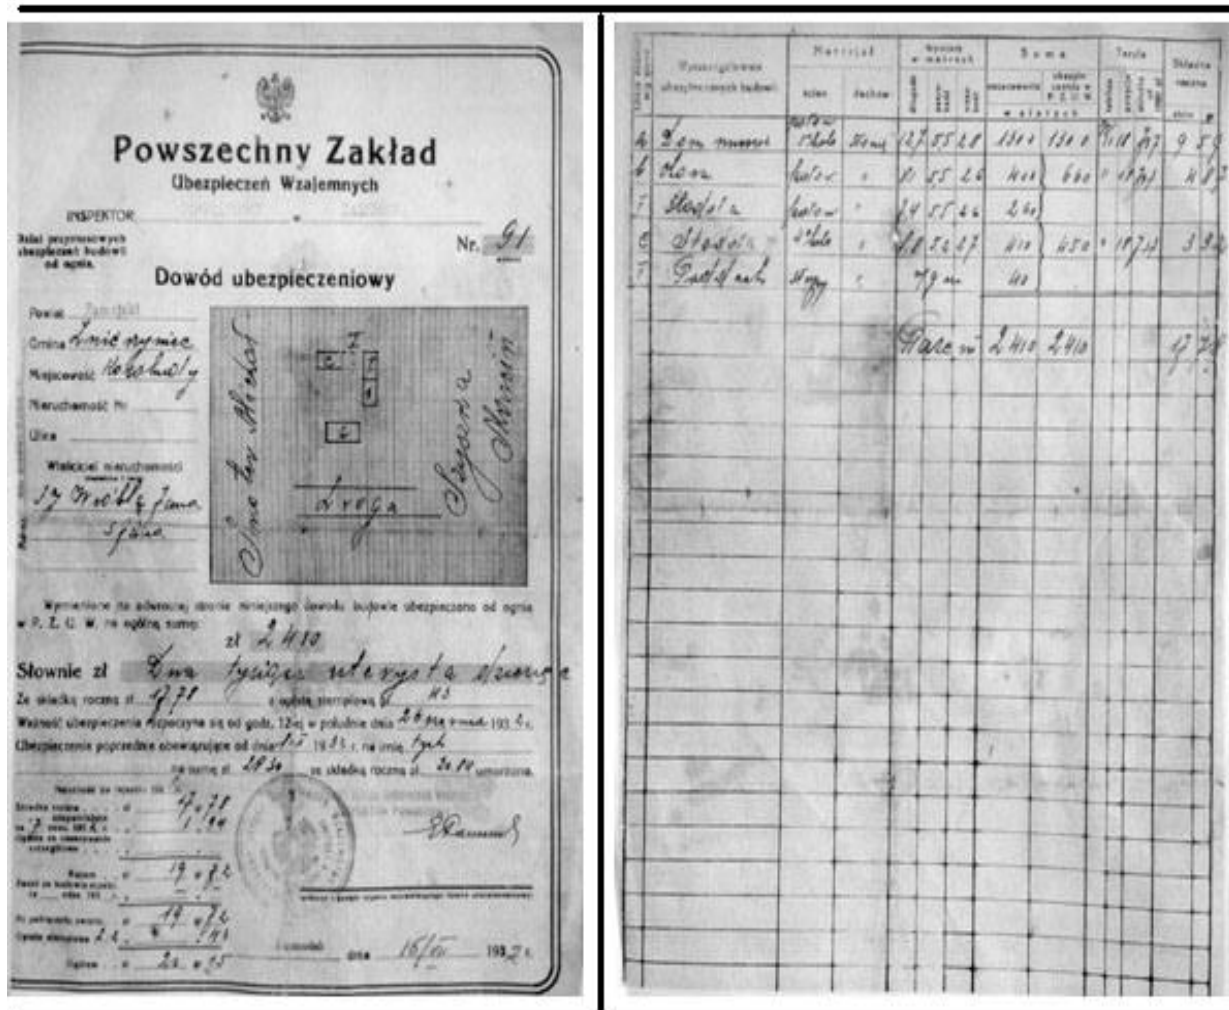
Powszechny Zakład
Ubezpieczeń Wzajemnych

INSPEKTOR

Nr. 91

Dowód ubezpieczeniowy

Powiat Zamojski
Gmina Łabunie
Miejscowość Wolica
Nieruchomość Nr
Ulica
Właściciel nieruchomości
17 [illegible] Jana
Syna

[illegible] Drogo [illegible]

Wymienione na odwrotnej stronie niniejszego dowodu budowle ubezpieczono od ognia w P. Z. U. W. na ogólną sumę:

zł 2410

Słownie zł Dwa tysiące czterysta dziesięć

Ze składką roczną zł 17,71 z opłatą stemplową zł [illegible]

Ważność ubezpieczenia rozpoczyna się od godz. 12-ej w południe dnia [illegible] 193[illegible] r.

Ubezpieczenie poprzednie obowiązujące od dnia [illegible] 1933 r. na imię tegoż na sumę zł 2830 ze składką roczną zł 20,10 umorzona.

Składka roczna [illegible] 17,71
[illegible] 1,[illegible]
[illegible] 19,72
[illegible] 19,72
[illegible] 2,43
Ogółem zł 22,15

dnia 15/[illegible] 193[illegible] r.

| | Wyszczególnienie ubezpieczonych budowli | Materiał ściany | Materiał dachu | Wymiary w metrach | | | Suma | | Taryfa | | Składka roczna |
|---|---|---|---|---|---|---|---|---|---|---|---|
| 4 | Dom mieszk. | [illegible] | Słoma | 12 | 5,5 | 2,8 | 1310 | 1310 | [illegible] | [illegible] | 9 5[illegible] |
| 6 | Obora | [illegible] | " | 11 | 5,5 | 2,5 | 400 | 660 | " | 18,71 | 4 8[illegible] |
| 7 | Stodoła | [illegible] | " | 14 | 5,5 | 2,6 | 260 | | | | |
| 8 | Stodoła | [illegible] | " | 10 | 5,2 | 2,7 | 410 | 450 | " | 18,74 | 3 3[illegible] |
| 9 | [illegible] | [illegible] | " | 7,9 | | | 40 | | | | |
| | | | | Razem | | | 2410 | 2410 | | | 17 7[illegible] |